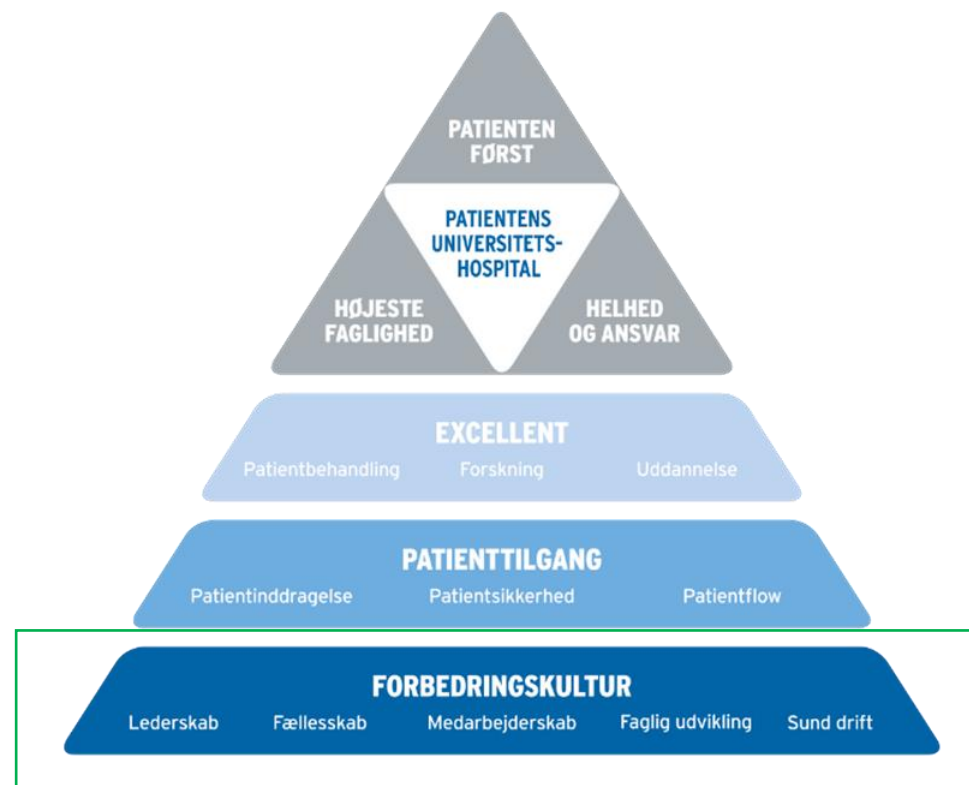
PATIENTEN FØRST

PATIENTENS UNIVERSITETSHOSPITAL

HØJESTE FAGLIGHED

HELHED OG ANSVAR

EXCELLENT
Patientbehandling Forskning Uddannelse

PATIENTTILGANG
Patientinddragelse Patientsikkerhed Patientflow

FORBEDRINGSKULTUR
Lederskab Fællesskab Medarbejderskab Faglig udvikling Sund drift